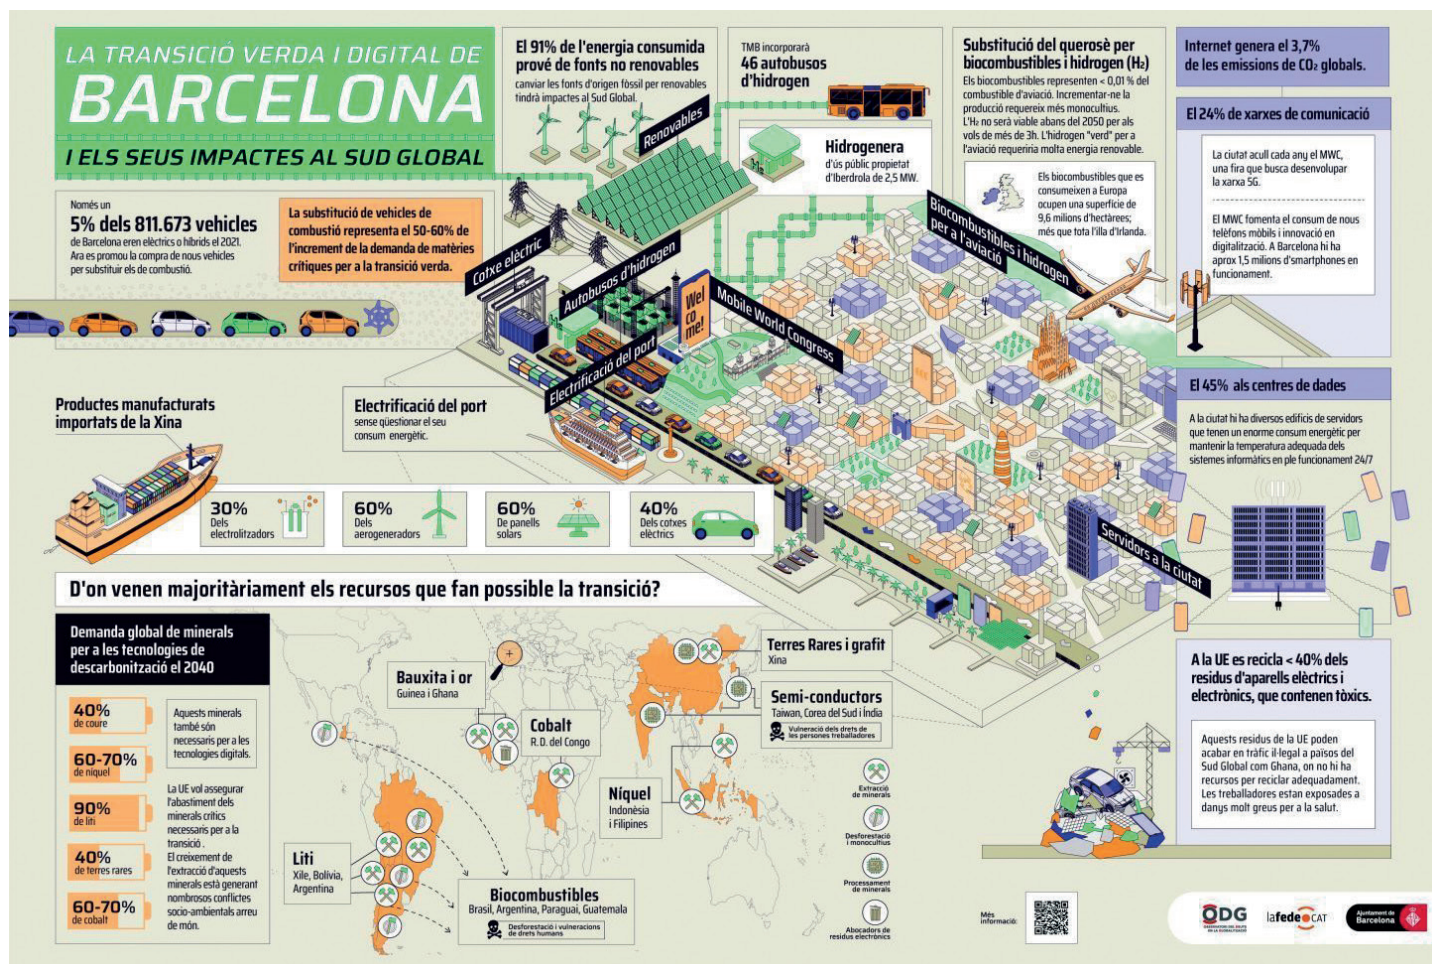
LA TRANSICIÓ VERDA I DIGITAL DE
BARCELONA
I ELS SEUS IMPACTES AL SUD GLOBAL

Només un
5% dels 811.673 vehicles
de Barcelona eren elèctrics o híbrids el 2021. Ara es promou la compra de nous vehicles per substituir els de combustió.

La substitució de vehicles de combustió representa el 50-60% de l'increment de la demanda de matèries crítiques per a la transició verda.

El 91% de l'energia consumida prové de fonts no renovables
canviar les fonts d'origen fòssil per renovables tindrà impactes al Sud Global.

TMB incorporarà
46 autobusos d'hidrogen

Hidrogenera
d'ús públic propietat d'Iberdrola de 2,5 MW.

Substitució del querosè per biocombustibles i hidrogen ($H_2$)
Els biocombustibles representen < 0,01 % del combustible d'aviació. Incrementar-ne la producció requereix més monocultius. L'$H_2$ no serà viable abans del 2050 per als vols de més de 3h. L'hidrogen "verd" per a l'aviació requeriria molta energia renovable.

Els biocombustibles que es consumeixen a Europa ocupen una superfície de 9,6 milions d'hectàrees; més que tota l'illa d'Irlanda.

Internet genera el 3,7% de les emissions de $CO_2$ globals.

El 24% de xarxes de comunicació

La ciutat acull cada any el MWC, una fira que busca desenvolupar la xarxa 5G.

El MWC fomenta el consum de nous telèfons mòbils i innovació en digitalització. A Barcelona hi ha aprox 1,5 milions d'smartphones en funcionament.

Renovables
Cotxe elèctric
Autobusos d'hidrogen
Electrificació del port
Wel co me!
Mobile World Congress
Biocombustibles i hidrogen per a l'aviació
Servidors a la ciutat

El 45% als centres de dades
A la ciutat hi ha diversos edificis de servidors que tenen un enorme consum energètic per mantenir la temperatura adequada dels sistemes informàtics en ple funcionament 24/7

Productes manufacturats importats de la Xina

Electrificació del port
sense qüestionar el seu consum energètic.

30% Dels electrolitzadors
60% Dels aerogeneradors
60% De panells solars
40% Dels cotxes elèctrics

D'on venen majoritàriament els recursos que fan possible la transició?

Demanda global de minerals per a les tecnologies de descarbonització el 2040
40% de coure
60-70% de níquel
90% de liti
40% de terres rares
60-70% de cobalt

Aquests minerals també són necessaris per a les tecnologies digitals.

La UE vol assegurar l'abastiment dels minerals crítics necessaris per a la transició. El creixement de l'extracció d'aquests minerals està generant nombrosos conflictes socio-ambientals arreu de món.

Bauxita i or
Guinea i Ghana

Cobalt
R.D. del Congo

Terres Rares i grafit
Xina

Semi-conductors
Taiwan, Corea del Sud i Índia
Vulneració dels drets de les persones treballadores

Níquel
Indonèsia i Filipines

Liti
Xile, Bolívia, Argentina

Biocombustibles
Brasil, Argentina, Paraguai, Guatemala
Desforestació i vulneracions de drets humans

Extracció de minerals
Desforestació i monocultius
Processament de minerals
Abocadors de residus electrònics

A la UE es recicla < 40% dels residus d'aparells elèctrics i electrònics, que contenen tòxics.

Aquests residus de la UE poden acabar en tràfic il·legal a països del Sud Global com Ghana, on no hi ha recursos per reciclar adequadament. Les treballadores estan exposades a danys molt greus per a la salut.

Més informació:
ODG
lafede.cat
Ajuntament de Barcelona